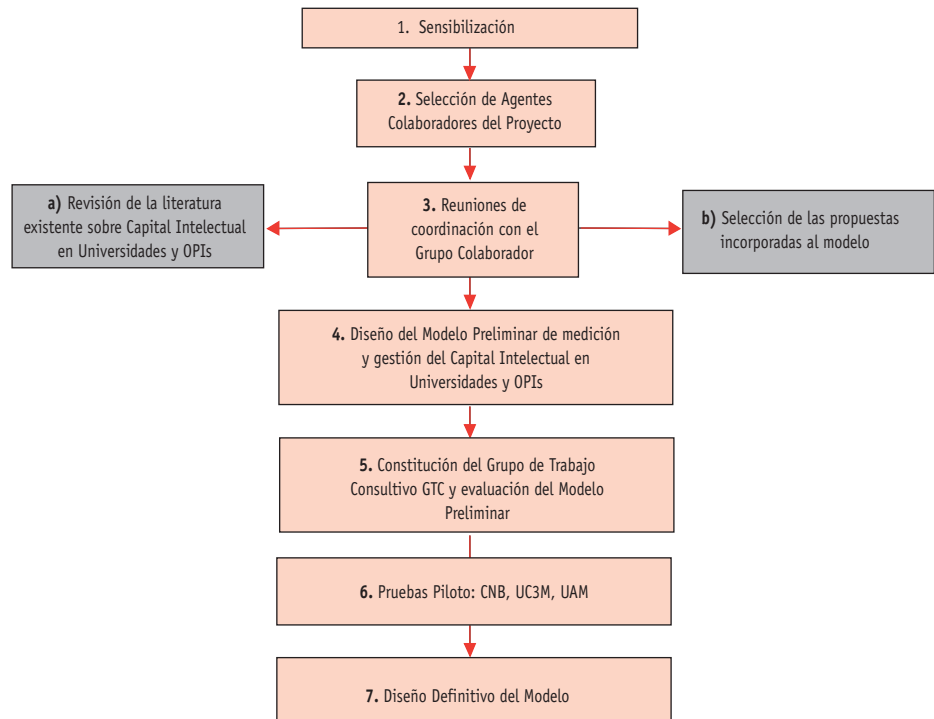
1. Sensibilización

2. Selección de Agentes Colaboradores del Proyecto

a) Revisión de la literatura existente sobre Capital Intelectual en Universidades y OPIs

3. Reuniones de coordinación con el Grupo Colaborador

b) Selección de las propuestas incorporadas al modelo

4. Diseño del Modelo Preliminar de medición y gestión del Capital Intelectual en Universidades y OPIs

5. Constitución del Grupo de Trabajo Consultivo GTC y evaluación del Modelo Preliminar

6. Pruebas Piloto: CNB, UC3M, UAM

7. Diseño Definitivo del Modelo